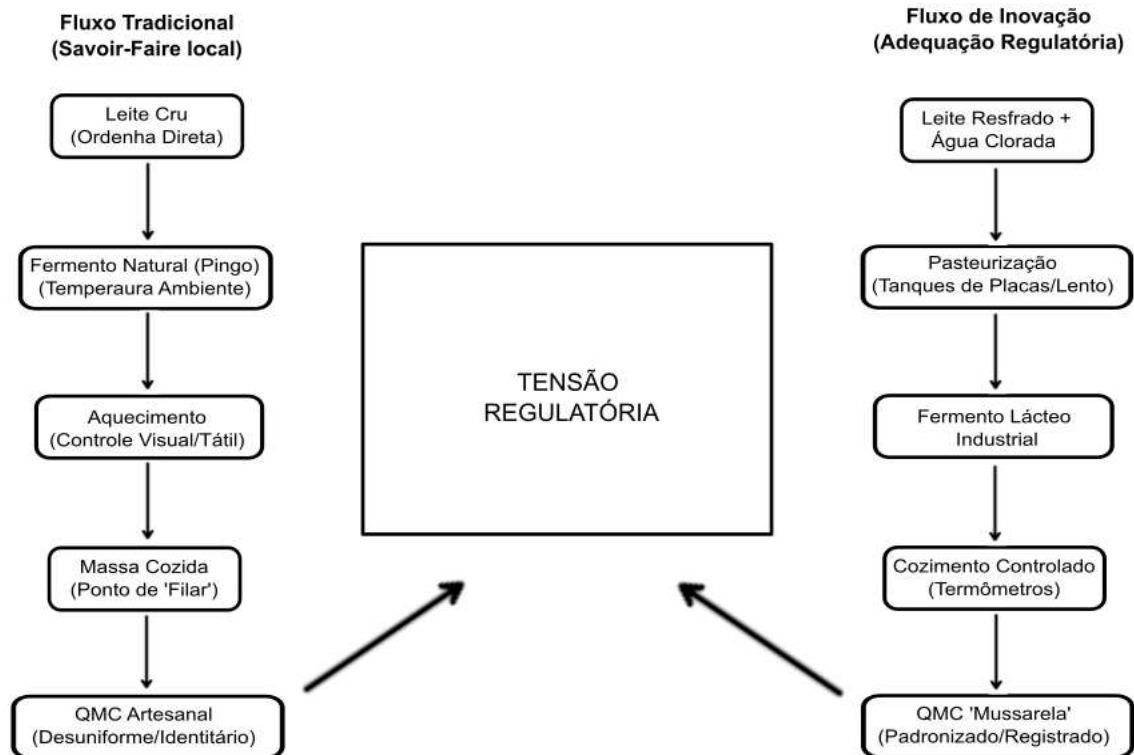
Fluxo Tradicional
(Savoir-Faire local)

Leite Cru
(Ordenha Direta)

Fermento Natural (Pingo)
(Temperaura Ambiente)

Aquecimento
(Controle Visual/Tátil)

Massa Cozida
(Ponto de 'Filar')

QMC Artesanal
(Desuniforme/Identitário)

TENSÃO
REGULATÓRIA

Fluxo de Inovação
(Adequação Regulatória)

Leite Resfrado +
Água Clorada

Pasteurização
(Tanques de Placas/Lento)

Fermento Lácteo
Industrial

Cozimento Controlado
(Termômetros)

QMC 'Mussarela'
(Padronizado/Registrado)